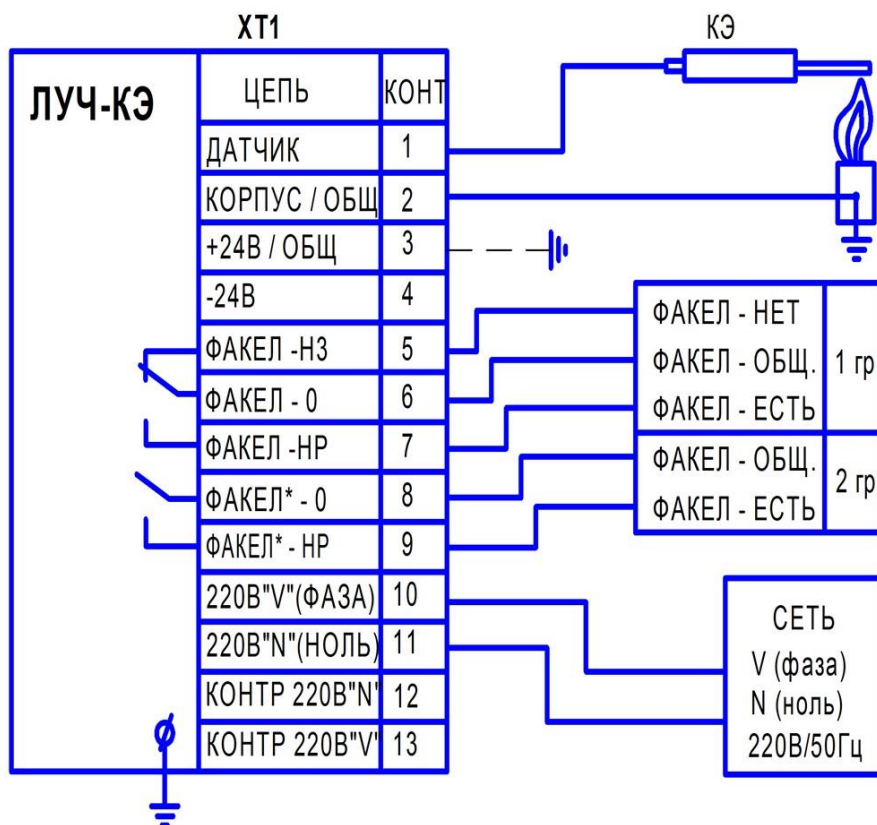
XT1

КЭ

ЛУЧ-КЭ

| ЦЕПЬ | КОНТ |
|---|---|
| ДАТЧИК | 1 |
| КОРПУС / ОБЩ | 2 |
| +24В / ОБЩ | 3 |
| -24В | 4 |
| ФАКЕЛ -НЗ | 5 |
| ФАКЕЛ - 0 | 6 |
| ФАКЕЛ -НР | 7 |
| ФАКЕЛ* - 0 | 8 |
| ФАКЕЛ* - НР | 9 |
| 220В"V"(ФАЗА) | 10 |
| 220В"N"(НОЛЬ) | 11 |
| КОНТР 220В"N" | 12 |
| КОНТР 220В"V" | 13 |

ФАКЕЛ - НЕТ
ФАКЕЛ - ОБЩ.
ФАКЕЛ - ЕСТЬ
1 гр

ФАКЕЛ - ОБЩ.
ФАКЕЛ - ЕСТЬ
2 гр

СЕТЬ
V (фаза)
N (ноль)
220В/50Гц